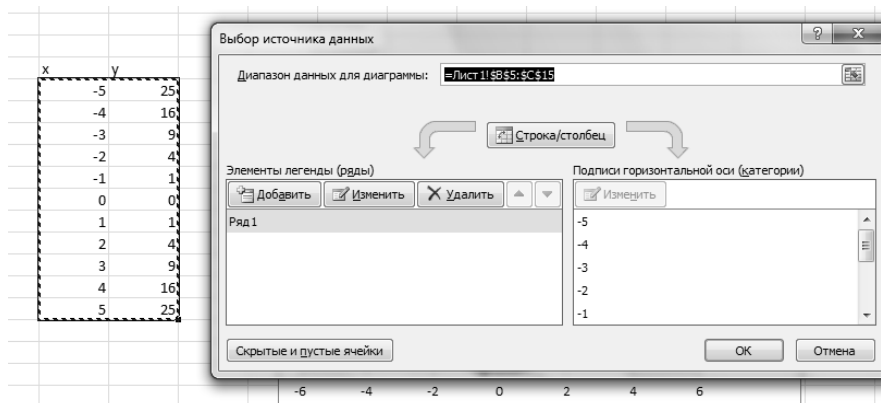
| x | y |
|---|---|
| -5 | 25 |
| -4 | 16 |
| -3 | 9 |
| -2 | 4 |
| -1 | 1 |
| 0 | 0 |
| 1 | 1 |
| 2 | 4 |
| 3 | 9 |
| 4 | 16 |
| 5 | 25 |

Выбор источника данных

?

Диапазон данных для диаграммы: =Лист1!$B$5:$C$15

Строка/столбец

Элементы легенды (ряды)

Добавить Изменить Удалить

Ряд1

Подписи горизонтальной оси (категории)

Изменить

-5
-4
-3
-2
-1

Скрытые и пустые ячейки

ОК Отмена

-6 -4 -2 0 2 4 6